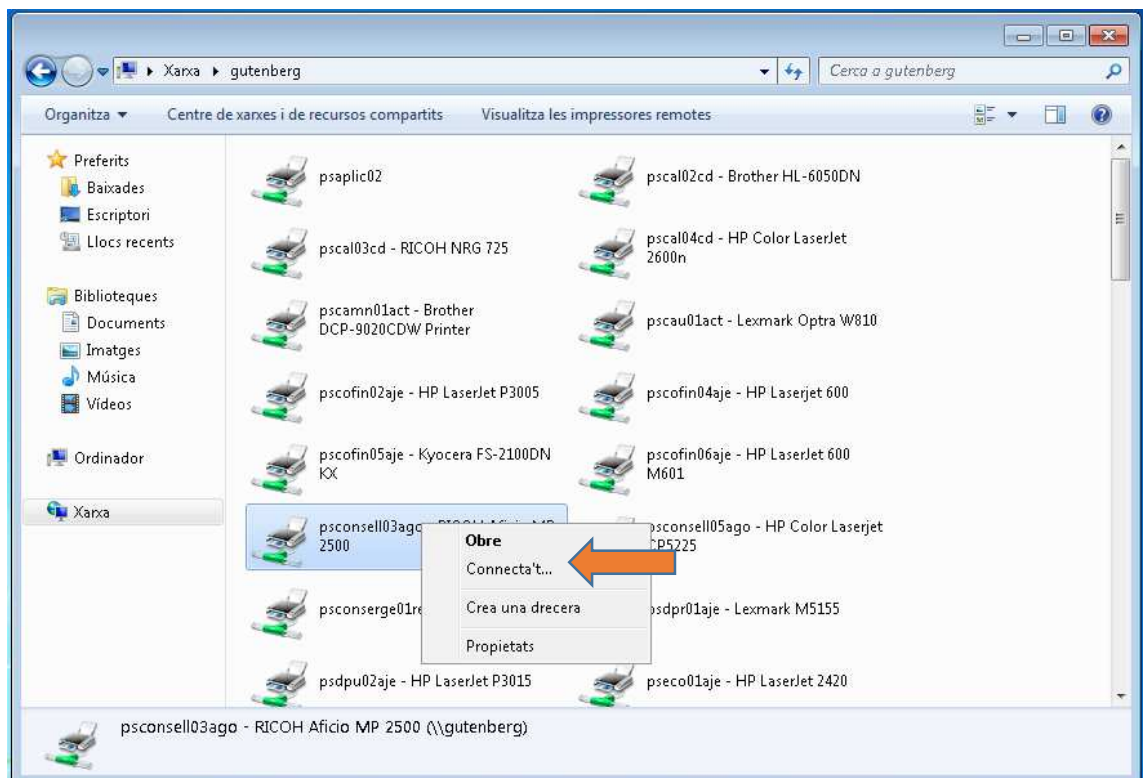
Xarxa ▸ gutenberg

Cerca a gutenberg

Organitza ▾ Centre de xarxes i de recursos compartits Visualitza les impressores remotes

Preferits
Baixades
Escriptori
Llocs recents

Biblioteques
Documents
Imatges
Música
Vídeos

Ordinador

Xarxa

psaplic02
pscal02cd - Brother HL-6050DN
pscal03cd - RICOH NRG 725
pscal04cd - HP Color LaserJet 2600n
pscamn01act - Brother DCP-9020CDW Printer
pscau01act - Lexmark Optra W810
pscofin02aje - HP LaserJet P3005
pscofin04aje - HP Laserjet 600
pscofin05aje - Kyocera FS-2100DN KX
pscofin06aje - HP LaserJet 600 M601
psconsell03ago - RICOH Aficio MP 2500
psconsell05ago - HP Color Laserjet CP5225
psconserge01re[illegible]
psdpr01aje - Lexmark M5155
psdpu02aje - HP LaserJet P3015
pseco01aje - HP LaserJet 2420

Obre
Connecta't...
Crea una drecera
Propietats

psconsell03ago - RICOH Aficio MP 2500 (\\gutenberg)